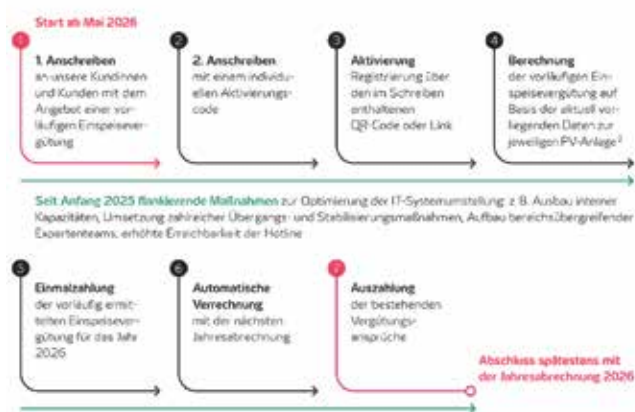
Start ab Mai 2026

1

1. Anschreiben an unsere Kundinnen und Kunden mit dem Angebot einer vorläufigen Einspeisevergütung

2

2. Anschreiben mit einem individuellen Aktivierungscode

3

Aktivierung Registrierung über den im Schreiben enthaltenen QR-Code oder Link

4

Berechnung der vorläufigen Einspeisevergütung auf Basis der aktuell vorliegenden Daten zur jeweiligen PV-Anlage²

Seit Anfang 2025 flankierende Maßnahmen zur Optimierung der IT-Systemumstellung: z. B. Ausbau interner Kapazitäten, Umsetzung zahlreicher Übergangs- und Stabilisierungsmaßnahmen, Aufbau bereichsübergreifender Expertenteams, erhöhte Erreichbarkeit der Hotline

5

Einmalzahlung der vorläufig ermittelten Einspeisevergütung für das Jahr 2026

6

Automatische Verrechnung mit der nächsten Jahresabrechnung

7

Auszahlung der bestehenden Vergütungsansprüche

Abschluss spätestens mit der Jahresabrechnung 2026